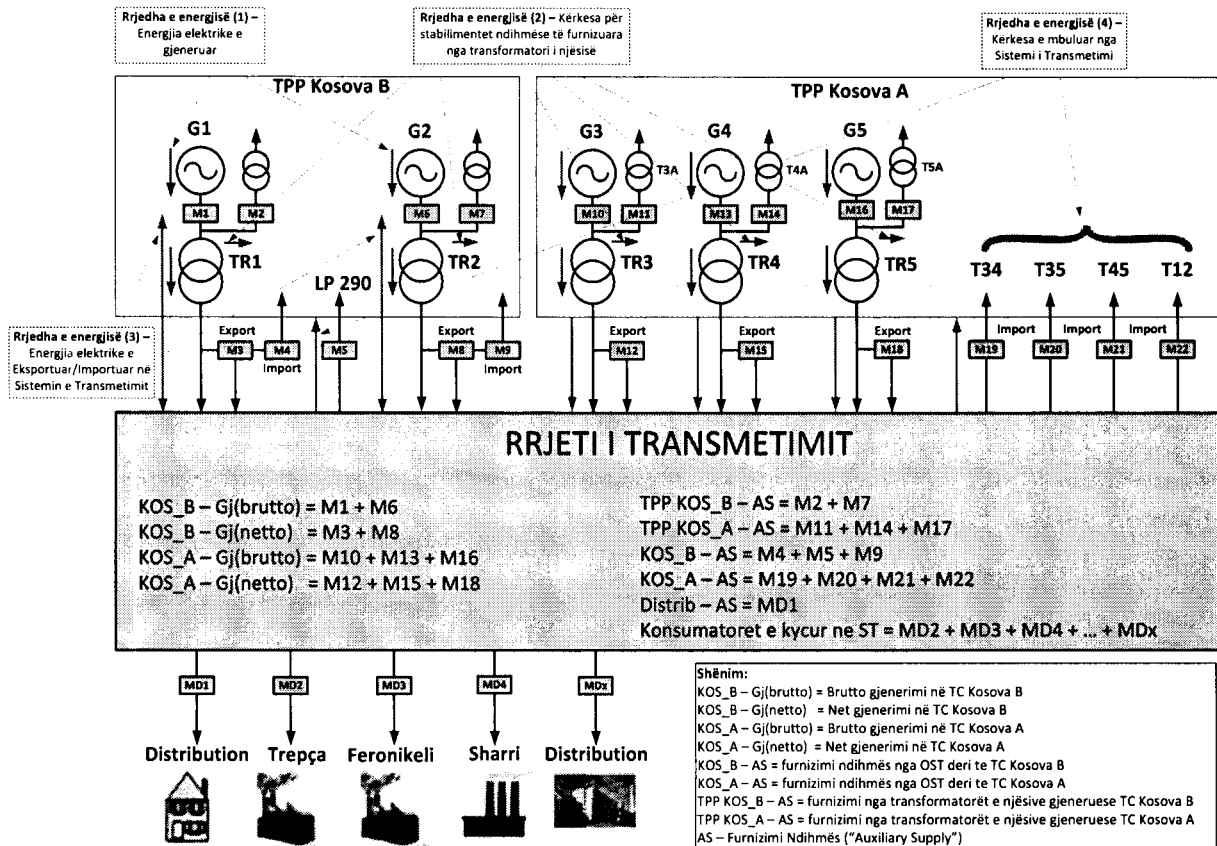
Rrjedha e energjisë (1) – Energjia elektrike e gjeneruar

Rrjedha e energjisë (2) – Kërkesa për stabilimentet ndihmëse të furnizuara nga transformatori i njësisë

Rrjedha e energjisë (4) – Kërkesa e mbuluar nga Sistemi i Transmetimi

TPP Kosova B

TPP Kosova A

G1 G2 G3 G4 G5

T3A T4A T5A

M1 M2 M6 M7 M10 M11 M13 M14 M16 M17

TR1 TR2 TR3 TR4 TR5

LP 290

T34 T35 T45 T12

Rrjedha e energjisë (3) – Energjia elektrike e Eksportuar/Importuar në Sistemin e Transmetimit

Export M3 M4 Import M5 Export M8 M9 Import Export M12 Export M15 Export M18

Import M19 M20 Import M21 Import M22

RRJETI I TRANSMETIMIT

KOS_B – Gj(brutto) = M1 + M6
KOS_B – Gj(netto) = M3 + M8
KOS_A – Gj(brutto) = M10 + M13 + M16
KOS_A – Gj(netto) = M12 + M15 + M18

TPP KOS_B – AS = M2 + M7
TPP KOS_A – AS = M11 + M14 + M17
KOS_B – AS = M4 + M5 + M9
KOS_A – AS = M19 + M20 + M21 + M22
Distrib – AS = MD1
Konsumatoret e kycur ne ST = MD2 + MD3 + MD4 + ... + MDx

MD1 MD2 MD3 MD4 MDx

Distribution Trepça Feronikeli Sharri Distribution

Shënim:
KOS_B – Gj(brutto) = Brutto gjenerimi në TC Kosova B
KOS_B – Gj(netto) = Net gjenerimi në TC Kosova B
KOS_A – Gj(brutto) = Brutto gjenerimi në TC Kosova A
KOS_A – Gj(netto) = Net gjenerimi në TC Kosova A
KOS_B – AS = furnizimi ndihmës nga OST deri te TC Kosova B
KOS_A – AS = furnizimi ndihmës nga OST deri te TC Kosova A
TPP KOS_B – AS = furnizimi nga transformatorët e njësive gjeneruese TC Kosova B
TPP KOS_A – AS = furnizimi nga transformatorët e njësive gjeneruese TC Kosova A
AS – Furnizimi Ndihmës ("Auxiliary Supply")